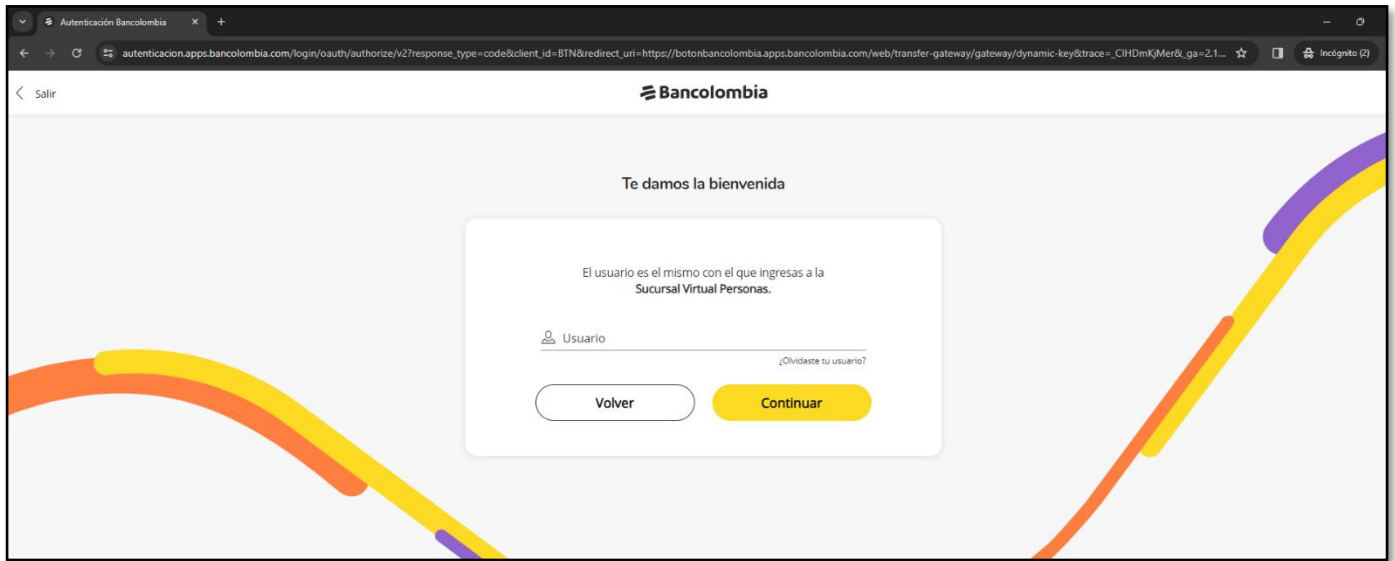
Autenticación Bancolombia

autenticacion.apps.bancolombia.com/login/oauth/authorize/v2?response_type=code&client_id=BTN&redirect_uri=https://botonbancolombia.apps.bancolombia.com/web/transfer-gateway/gateway/dynamic-key&trace=_CIHDmKjMer&_ga=2.1...

Incógnito (2)

Salir

Bancolombia

Te damos la bienvenida

El usuario es el mismo con el que ingresas a la Sucursal Virtual Personas.

Usuario

¿Olvidaste tu usuario?

Volver

Continuar